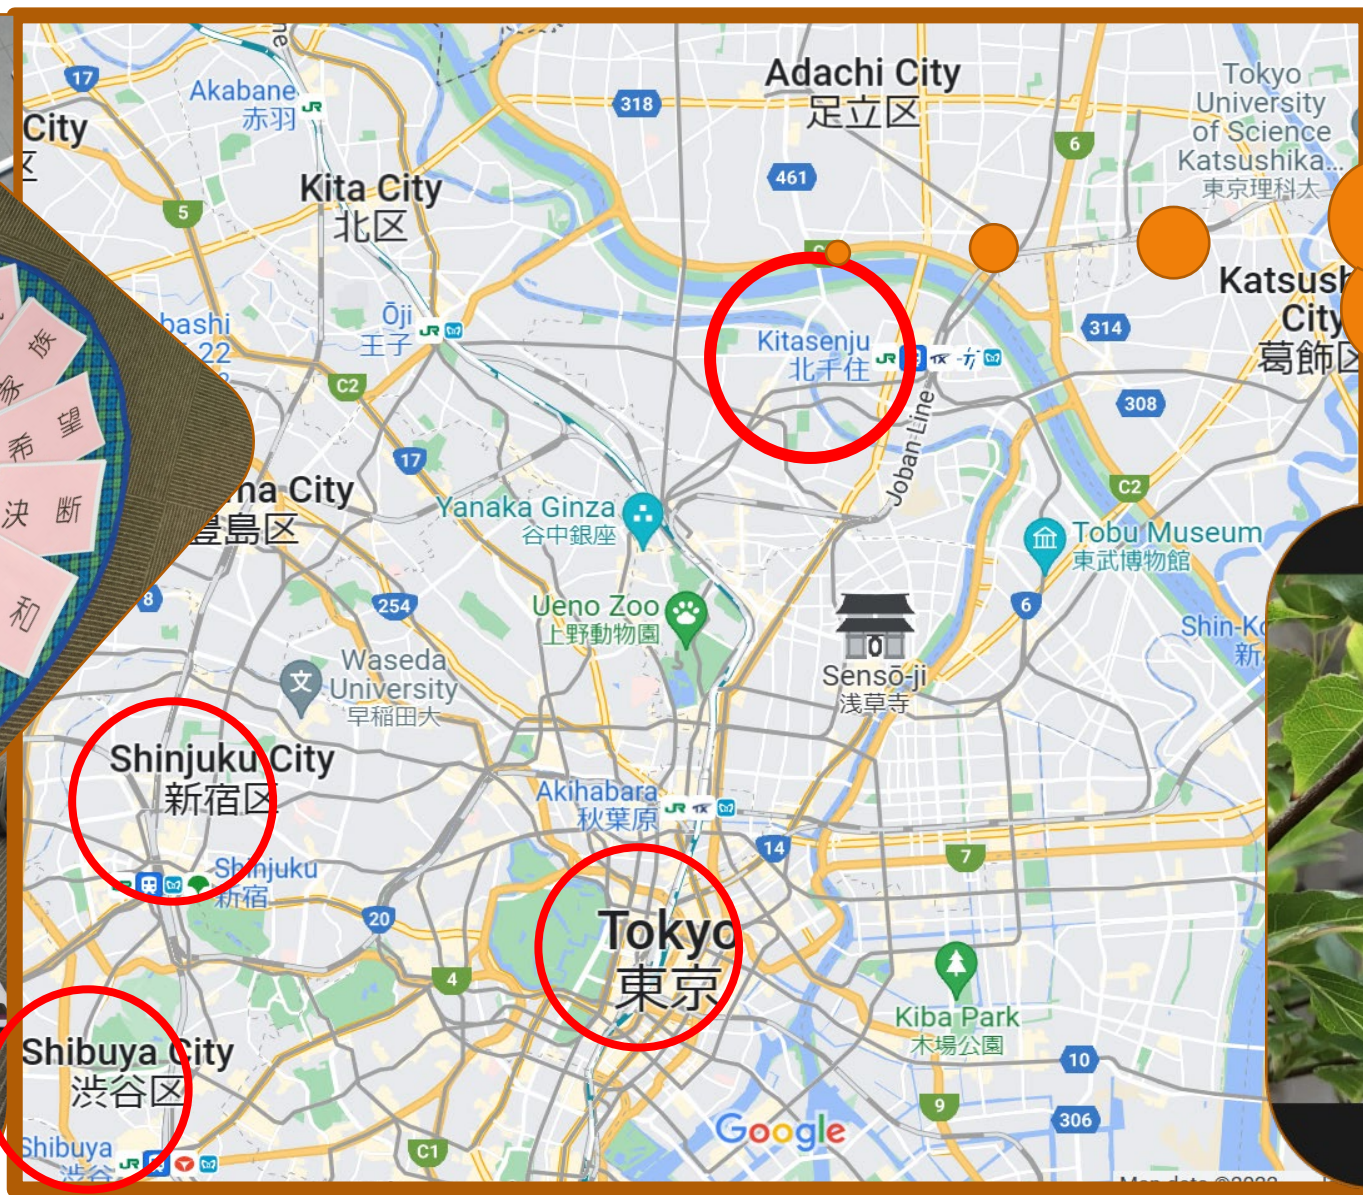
City
区
17
Akabane
赤羽
Kita City
北区
5
bashi
22
Ōji
王子
C2
318
Adachi City
足立区
461
6
Tokyo University of Science Katsushika...
東京理科大
Katsush
City
葛飾区
Kitasenju
北千住
314
308
Joban Line
C2
族
家
望
希
決
断
和
na City
豊島区
17
Yanaka Ginza
谷中銀座
8
254
Ueno Zoo
上野動物園
Sensō-ji
浅草寺
Tobu Museum
東武博物館
6
Shin-K
新
Waseda University
早稲田大
Shinjuku City
新宿区
Shinjuku
新宿
Akihabara
秋葉原
14
7
20
Tokyo
東京
4
Kiba Park
木場公園
10
9
306
Shibuya City
渋谷区
Shibuya
渋谷
C1
Google
Map data ©2022